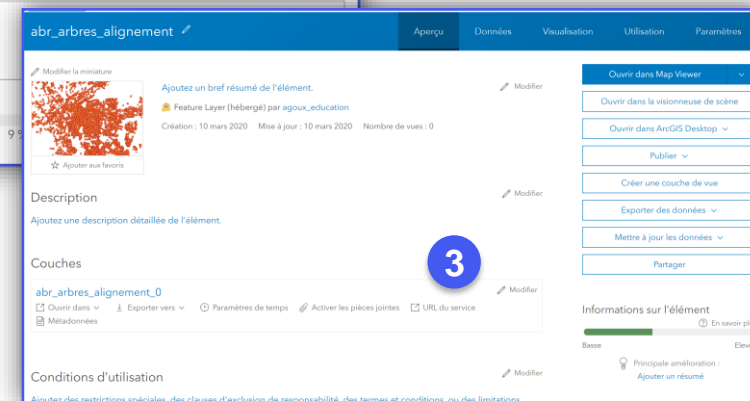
abr_arbres_alignement

Aperçu | Données | Visualisation | Utilisation | Paramètres

Modifier la miniature

Ajouter aux favoris

Ajoutez un bref résumé de l'élément.

Modifier

Feature Layer (hébergé) par agoux_education

Création : 10 mars 2020 Mise à jour : 10 mars 2020 Nombre de vues : 0

Description

Modifier

Ajoutez une description détaillée de l'élément.

Couches

3

abr_arbres_alignement_0

Modifier

Ouvrir dans Exporter vers Paramètres de temps Activer les pièces jointes URL du service

Métadonnées

Conditions d'utilisation

Modifier

Ajoutez des restrictions spéciales, des clauses d'exclusion de responsabilité, des termes et conditions, ou des limitations

Ouvrir dans Map Viewer

Ouvrir dans la visionneuse de scène

Ouvrir dans ArcGIS Desktop

Publier

Créer une couche de vue

Exporter des données

Mettre à jour les données

Partager

Informations sur l'élément

En savoir pl

Basse

Elev

Principale amélioration :

Ajouter un résumé

9 9